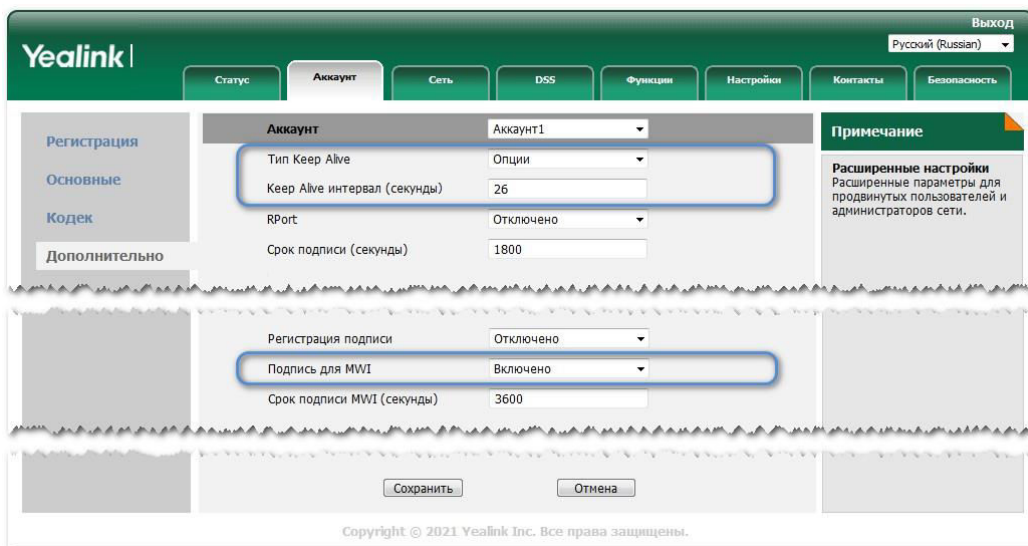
Выход
Русский (Russian)

Yealink

Статус
Аккаунт
Сеть
DSS
Функции
Настройки
Контакты
Безопасность

Регистрация
Основные
Кодек
Дополнительно

| Аккаунт | Аккаунт1 |
|---|---|
| Тип Keep Alive | Опции |
| Keep Alive интервал (секунды) | 26 |
| RPort | Отключено |
| Срок подписи (секунды) | 1800 |

| Регистрация подписи | Отключено |
|---|---|
| Подпись для MWI | Включено |
| Срок подписи MWI (секунды) | 3600 |

Сохранить
Отмена

Примечание

Расширенные настройки
Расширенные параметры для продвинутых пользователей и администраторов сети.

Copyright © 2021 Yealink Inc. Все права защищены.